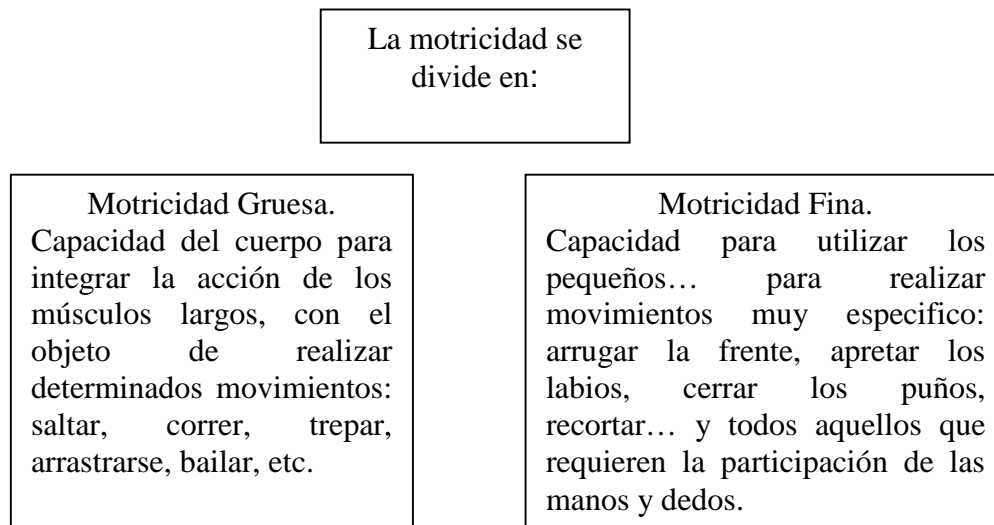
La motricidad se divide en:

Motricidad Gruesa.
Capacidad del cuerpo para integrar la acción de los músculos largos, con el objeto de realizar determinados movimientos: saltar, correr, trepar, arrastrarse, bailar, etc.

Motricidad Fina.
Capacidad para utilizar los pequeños… para realizar movimientos muy especifico: arrugar la frente, apretar los labios, cerrar los puños, recortar… y todos aquellos que requieren la participación de las manos y dedos.